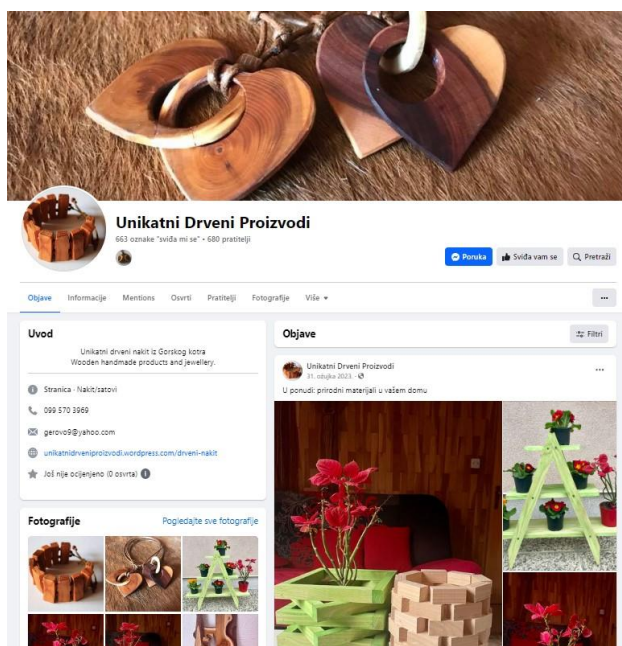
Unikatni Drveni Proizvodi

663 oznake "sviđa mi se" • 680 pratitelji

Poruka | Sviđa vam se | Pretraži

Objave | Informacije | Mentions | Osvrti | Pratitelji | Fotografije | Više ▾

...

Uvod

Unikatni drveni nakit iz Gorskog kotra
Wooden handmade products and jewellery.

Stranica · Nakit/satovi

099 570 3969

gerovo9@yahoo.com

unikatnidrveniproizvodi.wordpress.com/drveni-nakit

Još nije ocijenjeno (0 osvrta)

Fotografije

Pogledajte sve fotografije

Objave

Filtri

Unikatni Drveni Proizvodi
31. ožujka 2023.

...

U ponudi: prirodni materijali u vašem domu